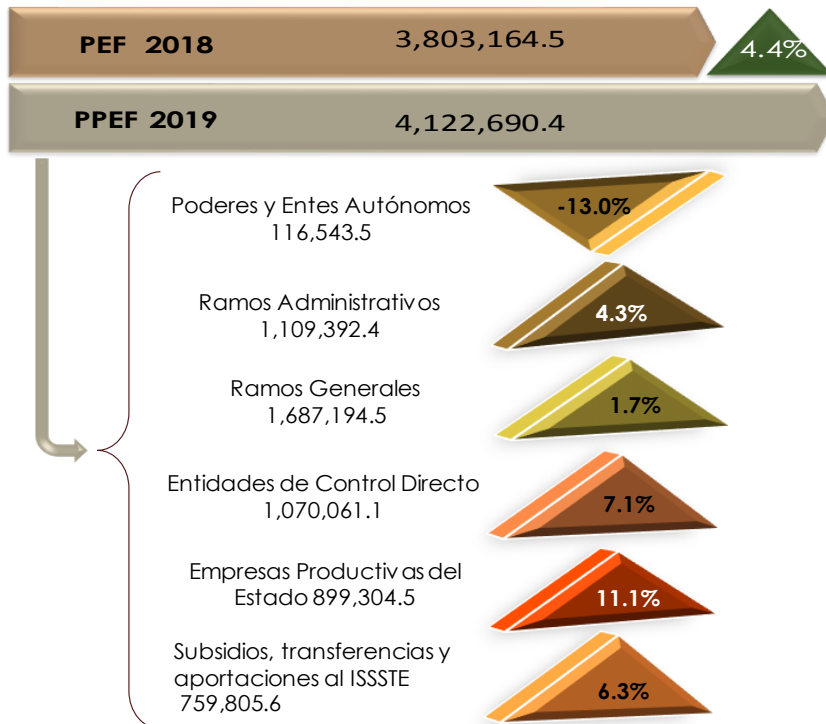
PEF 2018
3,803,164.5
4.4%

PPEF 2019
4,122,690.4

Poderes y Entes Autónomos
116,543.5
-13.0%

Ramos Administrativos
1,109,392.4
4.3%

Ramos Generales
1,687,194.5
1.7%

Entidades de Control Directo
1,070,061.1
7.1%

Empresas Productivas del Estado 899,304.5
11.1%

Subsidios, transferencias y aportaciones al ISSSTE
759,805.6
6.3%